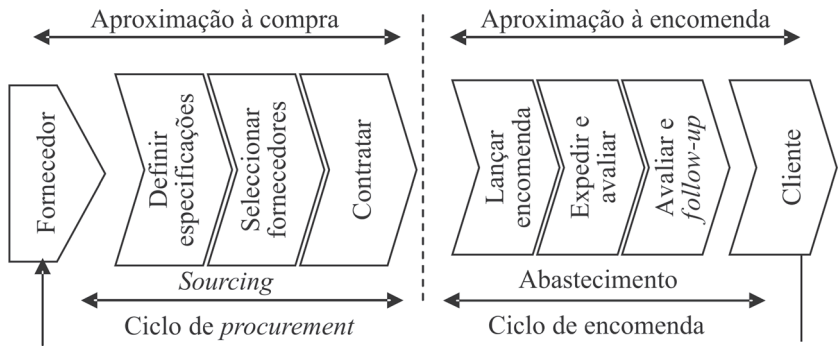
Aproximação à compra

Aproximação à encomenda

Fornecedor

Definir especificações

Seleccionar fornecedores

Contratar

Lançar encomenda

Expedir e avaliar

Avaliar e *follow-up*

Cliente

*Sourcing*

Abastecimento

Ciclo de *procurement*

Ciclo de encomenda